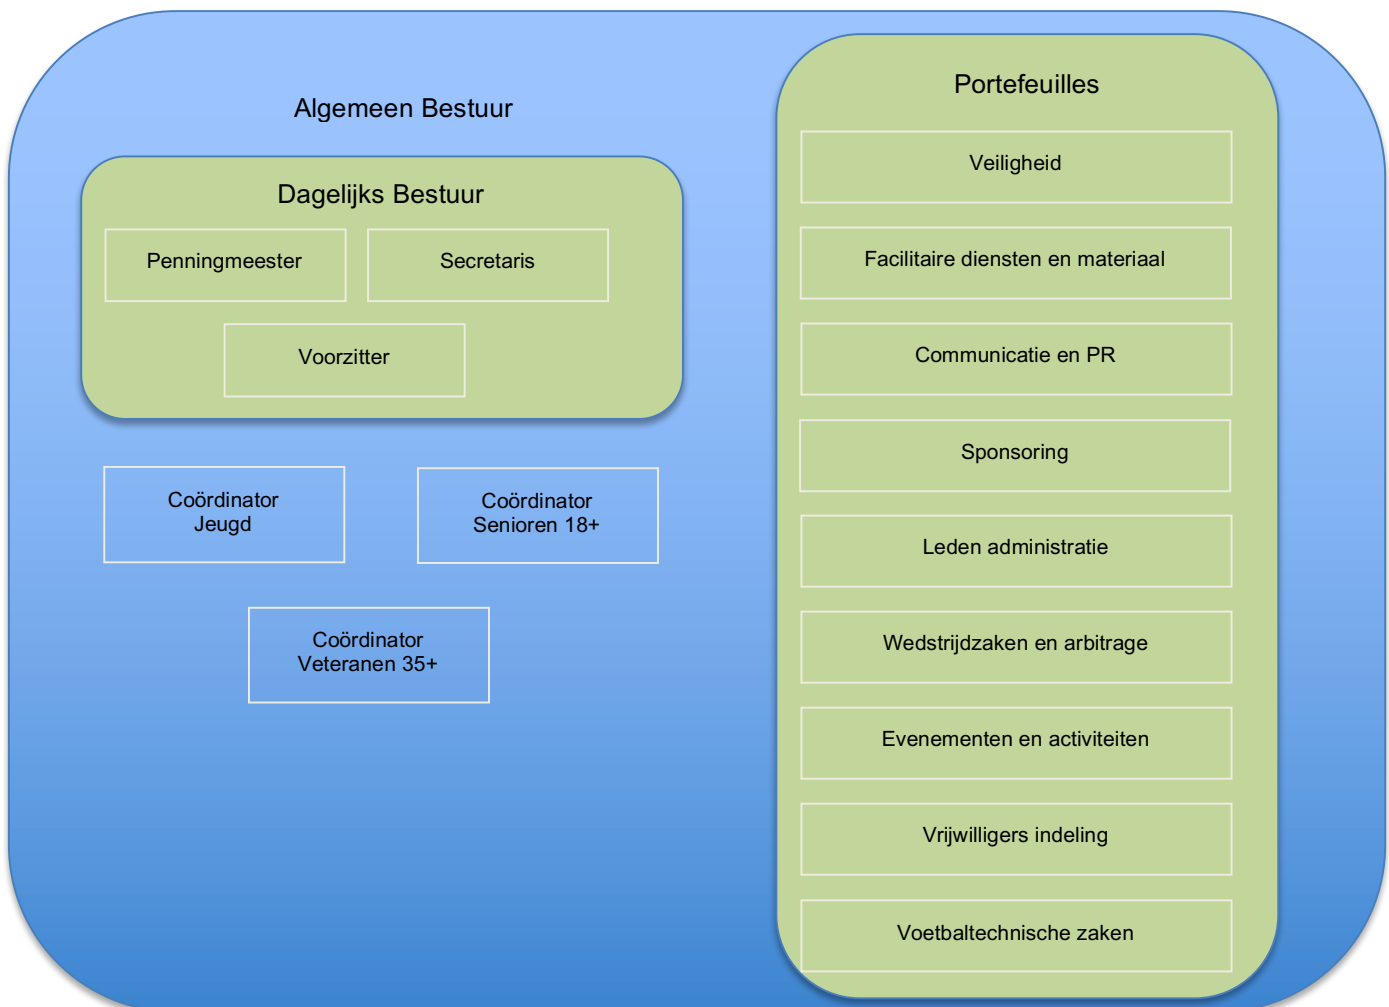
Algemeen Bestuur

Dagelijks Bestuur

Penningmeester

Secretaris

Voorzitter

Coördinator Jeugd

Coördinator Senioren 18+

Coördinator Veteranen 35+

Portefeuilles

Veiligheid

Facilitaire diensten en materiaal

Communicatie en PR

Sponsoring

Leden administratie

Wedstrijdzaken en arbitrage

Evenementen en activiteiten

Vrijwilligers indeling

Voetbaltechnische zaken